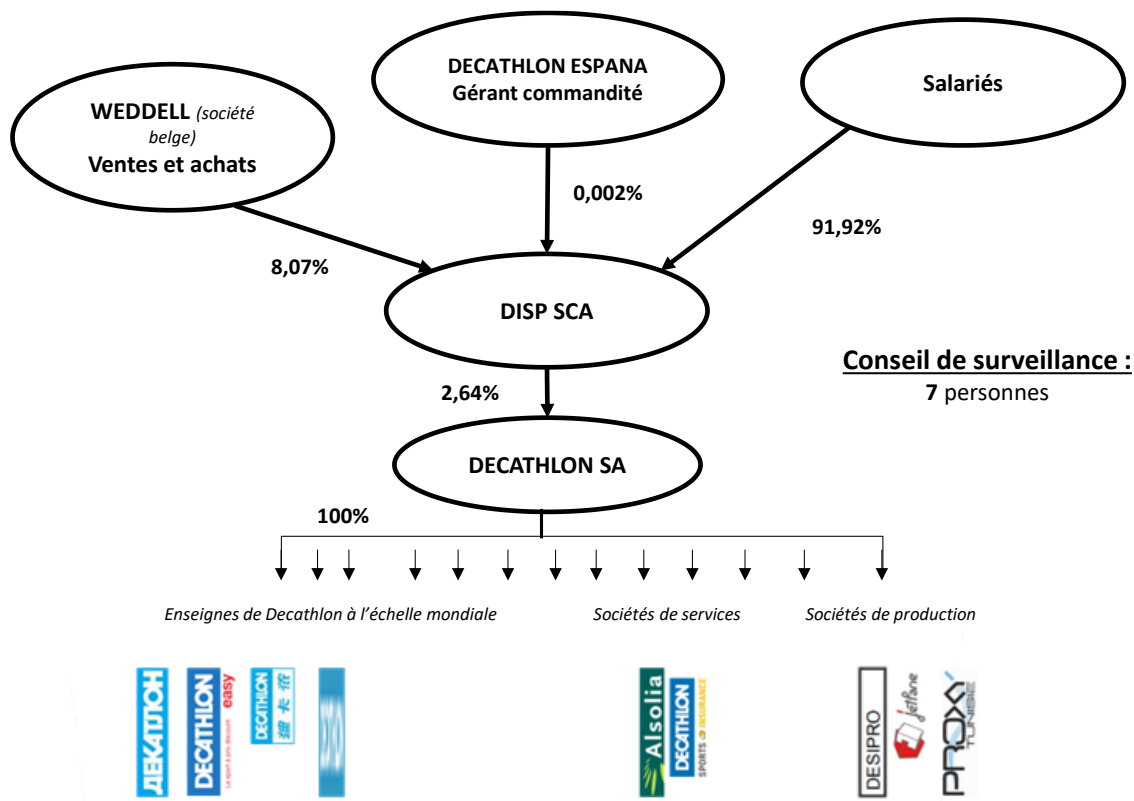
DECATHLON ESPANA
Gérant commandité

WEDDELL (société belge)
Ventes et achats

Salariés

0,002%

91,92%

8,07%

DISP SCA

Conseil de surveillance :
7 personnes

2,64%

DECATHLON SA

100%

Enseignes de Decathlon à l'échelle mondiale

Sociétés de services

Sociétés de production

DECATHLON

DECATHLON easy

DECATHLON

Alsolia

DECATHLON SPORTS INSURANCE

DESIPRO

PROXI TUNISIE